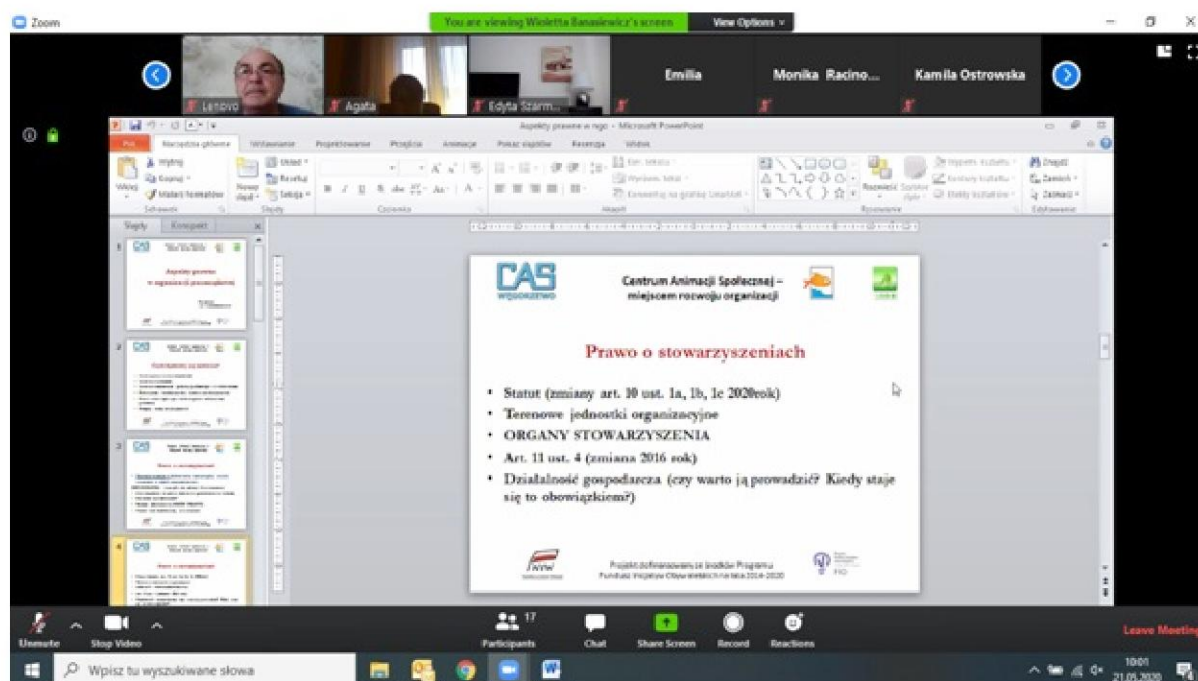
Zoom

You are viewing Wioletta Banasiewicz's screen View Options

Lenovo Agata Edyta Szarm... Emilia Monika Racino... Kamila Ostrowska

Aspekty prawne w ngo - Microsoft PowerPoint

Plik Narzędzia główne Wstawianie Projektowanie Przejścia Animacje Pokaz slajdów Recenzja Widok

Wytnij Kopiuj Malarz formatów Wklej Schowek Nowy slajd Układ Resetuj Sekcja Slajdy Czcionka Akapit Rysowanie Edytowanie Znajdź Zamień Zaznacz

Slajdy Konspekt

Aspekty prawne w organizacji pozarządowej

CAS WĘGORZEWO

Centrum Animacji Społecznej – miejscem rozwoju organizacji

Prawo o stowarzyszeniach

• Statut (zmiany art. 10 ust. 1a, 1b, 1c 2020rok)
• Terenowe jednostki organizacyjne
• ORGANY STOWARZYSZENIA
• Art. 11 ust. 4 (zmiana 2016 rok)
• Działalność gospodarcza (czy warto ją prowadzić? Kiedy staje się to obowiązkiem?)

Projekt dofinansowany ze środków Programu Fundusz Inicjatyw Obywatelskich na lata 2014-2020

FIO

Unmute Stop Video Participants 17 Chat Share Screen Record Reactions Leave Meeting

Wpisz tu wyszukiwane słowa

10:01 21.05.2020